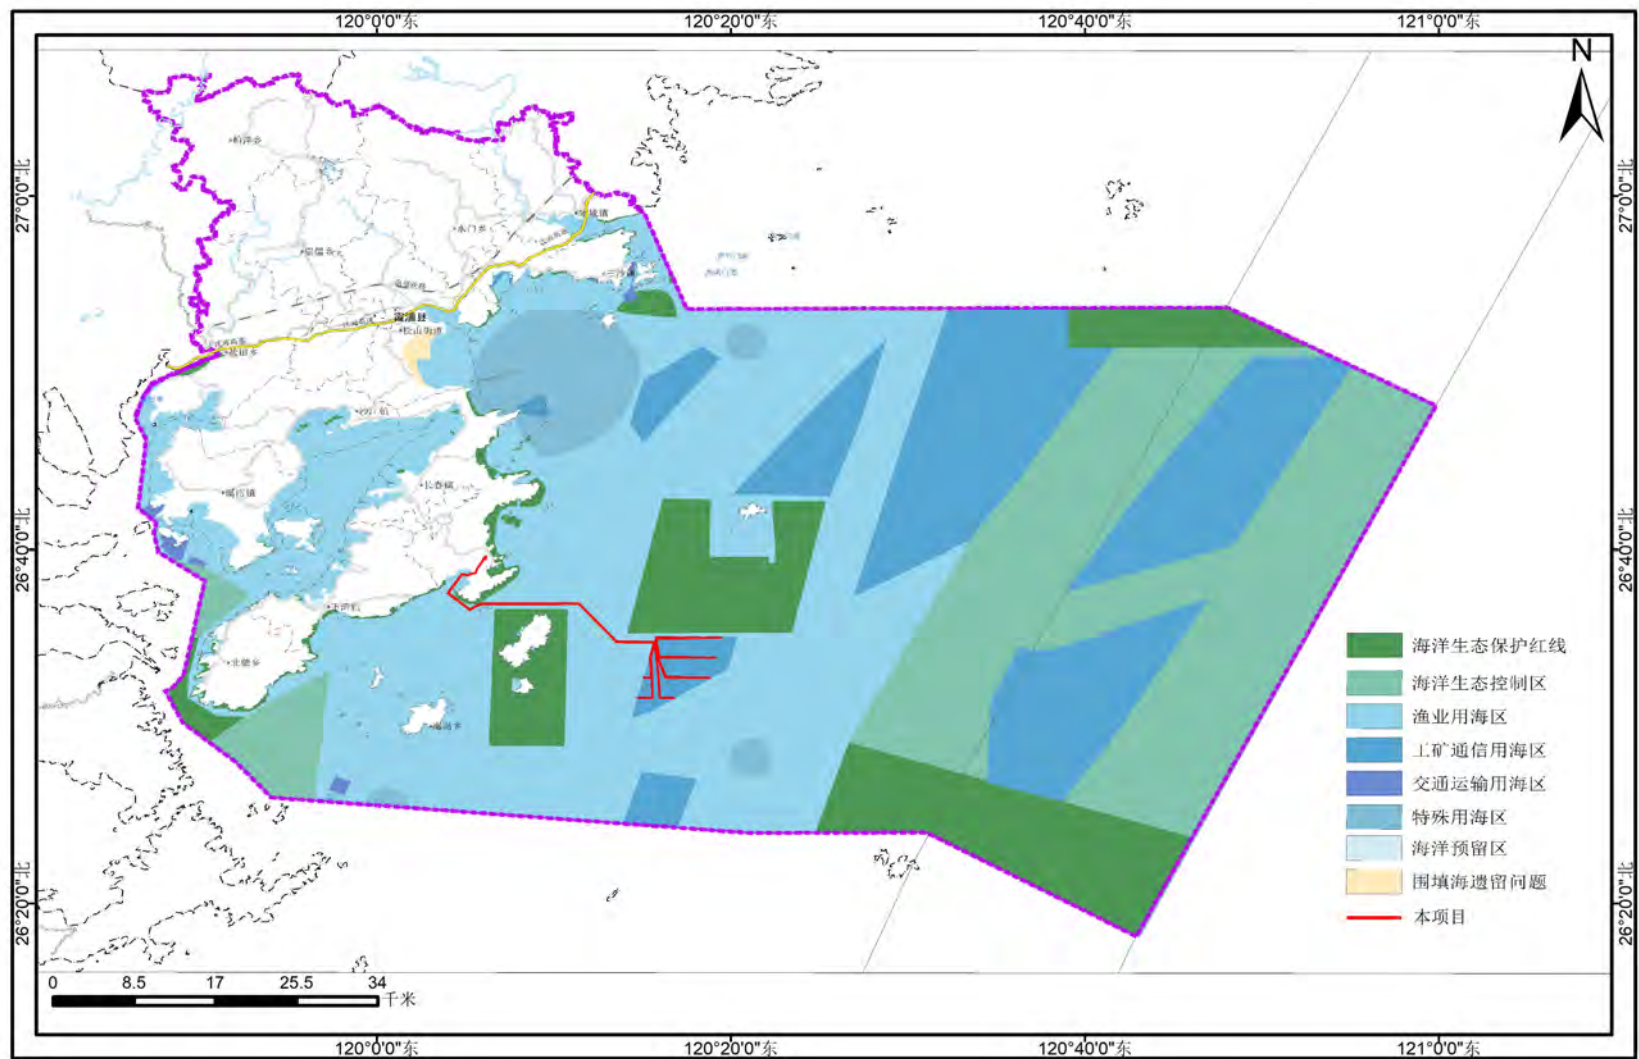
120°0'0"东 120°20'0"东 120°40'0"东 121°0'0"东

N

27°0'0"北 27°0'0"北

26°40'0"北 26°40'0"北

26°20'0"北 26°20'0"北

霞浦县

长春镇

海洋生态保护红线
海洋生态控制区
渔业用海区
工矿通信用海区
交通运输用海区
特殊用海区
海洋预留区
围填海遗留问题
本项目

0 8.5 17 25.5 34
千米

120°0'0"东 120°20'0"东 120°40'0"东 121°0'0"东